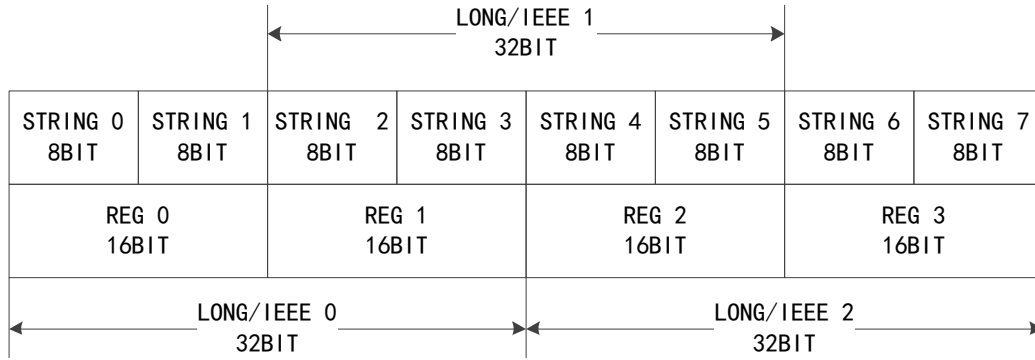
LONG/IEEE 1
32BIT

| STRING 0 8BIT | STRING 1 8BIT | STRING 2 8BIT | STRING 3 8BIT | STRING 4 8BIT | STRING 5 8BIT | STRING 6 8BIT | STRING 7 8BIT |
|---|---|---|---|---|---|---|---|
| REG 0 16BIT | | REG 1 16BIT | | REG 2 16BIT | | REG 3 16BIT | |

LONG/IEEE 0
32BIT

LONG/IEEE 2
32BIT